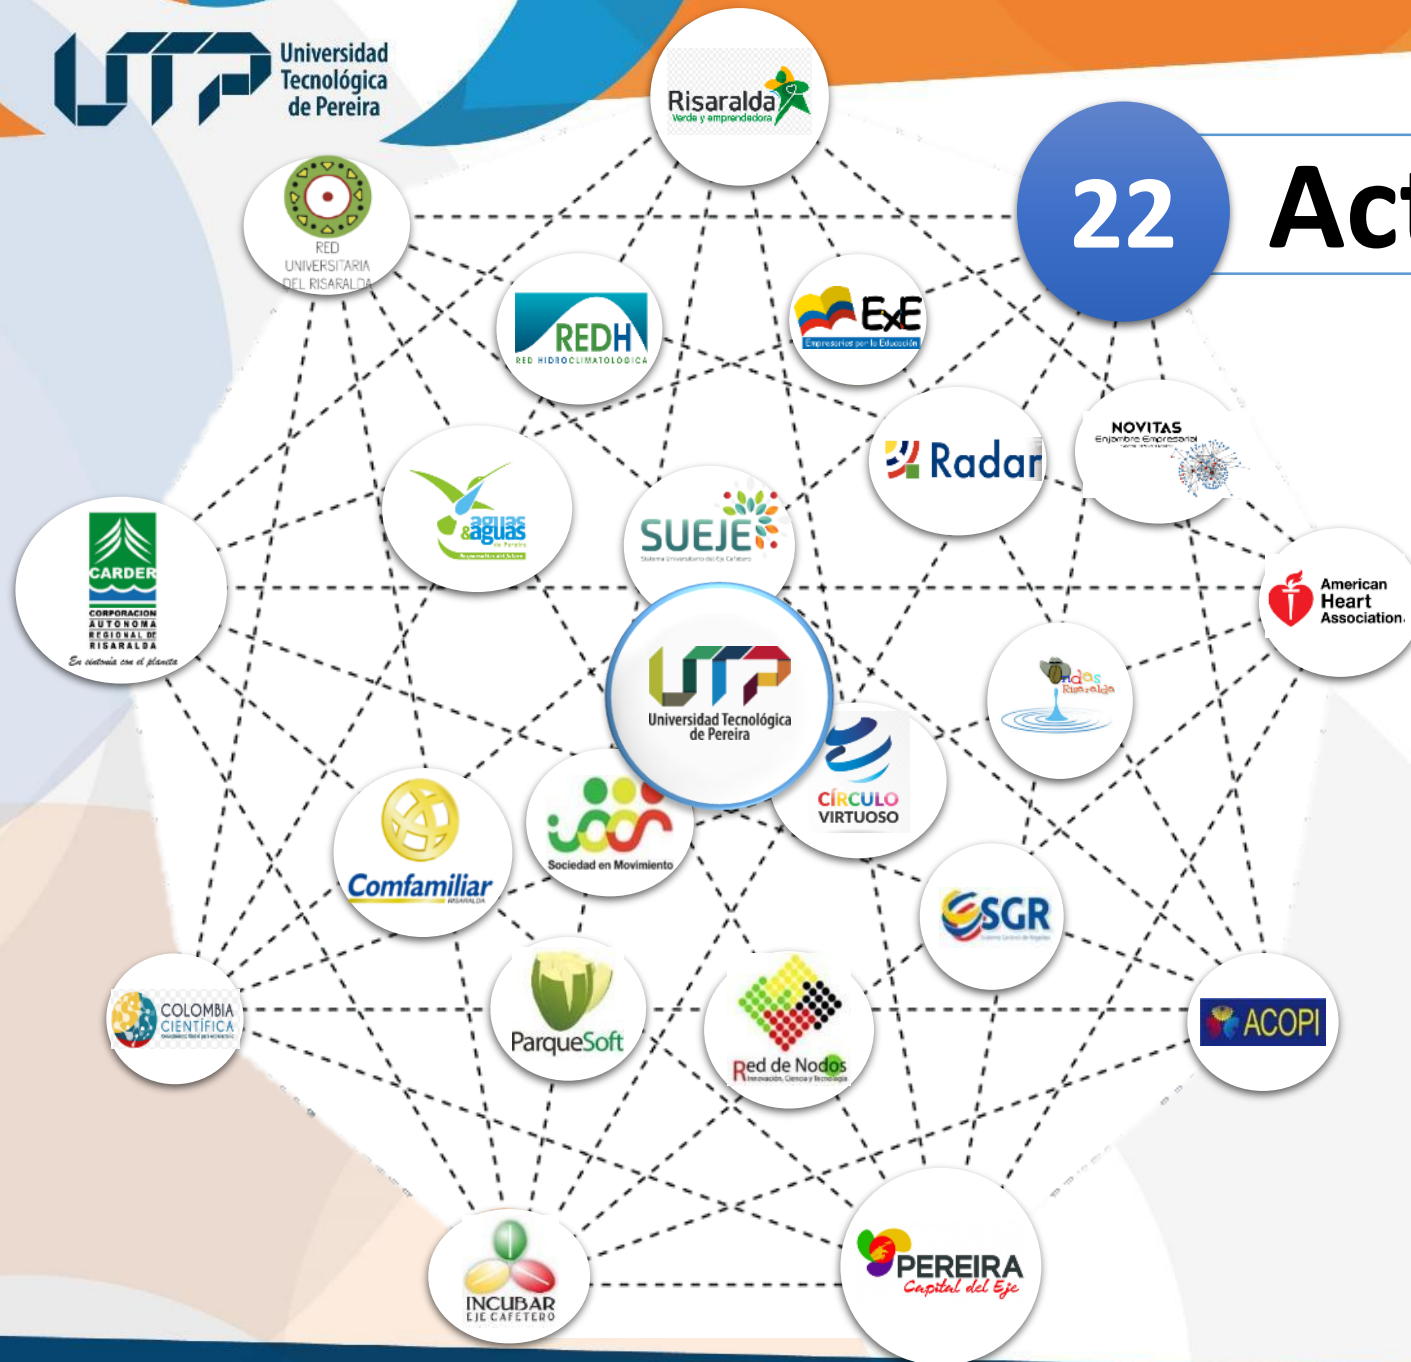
UTP Universidad Tecnológica de Pereira

Risaralda Verde y emprendedora

22

Act

RED UNIVERSITARIA DEL RISARALDA

REDH RED HIDROCLIMATOLÓGICA

ExE Empresarios por la Educación

Radar

NOVITAS Enjambre Empresarial

aguas &aguas de Pereira

SUEJE

CARDER CORPORACION AUTONOMA REGIONAL DE RISARALDA En sintonía con el planeta

American Heart Association.

UTP Universidad Tecnológica de Pereira

Ondas Risaralda

CÍRCULO VIRTUOSO

Sociedad en Movimiento

Comfamiliar RISARALDA

SGR

COLOMBIA CIENTÍFICA

ParqueSoft

Red de Nodos Innovación, Ciencia y Tecnología

ACOPI

INCUBAR EJE CAFETERO

PEREIRA Capital del Eje